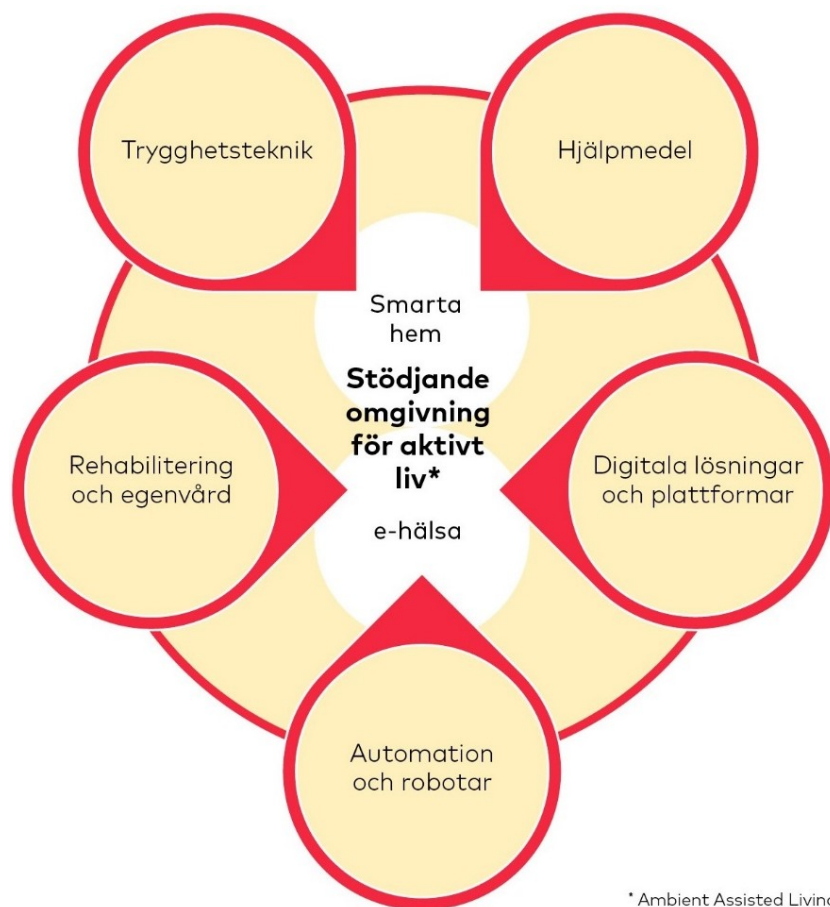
Trygghetsteknik

Hjälpmedel

Smarta hem

**Stödjande omgivning för aktivt liv***

e-hälsa

Rehabilitering och egenvård

Digitala lösningar och plattformar

Automation och robotar

* Ambient Assisted Livin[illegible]